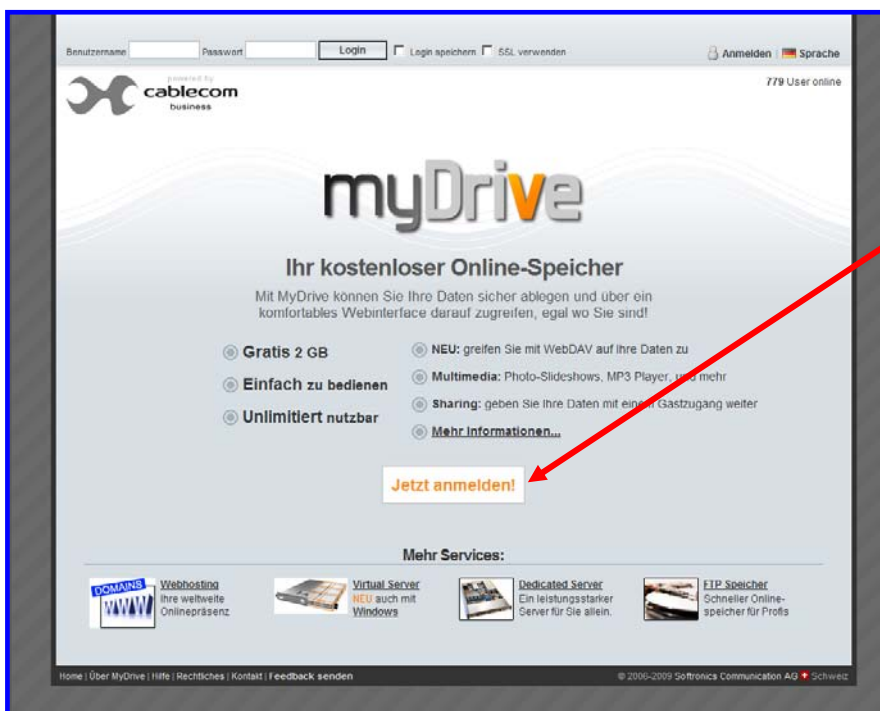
Benutzername Passwort Login Login speichern SSL verwenden

Anmelden | Sprache

powered by cablecom business

779 User online

myDrive

Ihr kostenloser Online-Speicher

Mit MyDrive können Sie Ihre Daten sicher ablegen und über ein komfortables Webinterface darauf zugreifen, egal wo Sie sind!

Gratis 2 GB

Einfach zu bedienen

Unlimitiert nutzbar

NEU: greifen Sie mit WebDAV auf Ihre Daten zu

Multimedia: Photo-Slideshows, MP3 Player, und mehr

Sharing: geben Sie Ihre Daten mit einem Gastzugang weiter

Mehr Informationen...

Jetzt anmelden!

Mehr Services:

DOMAINS WWW

Webhosting
Ihre weltweite Onlinepräsenz

Virtual Server
NEU auch mit Windows

Dedicated Server
Ein leistungsstarker Server für Sie allein.

FTP Speicher
Schneller Online-speicher für Profis

Home | Über MyDrive | Hilfe | Rechtliches | Kontakt | Feedback senden

© 2006-2009 Softronics Communication AG Schweiz